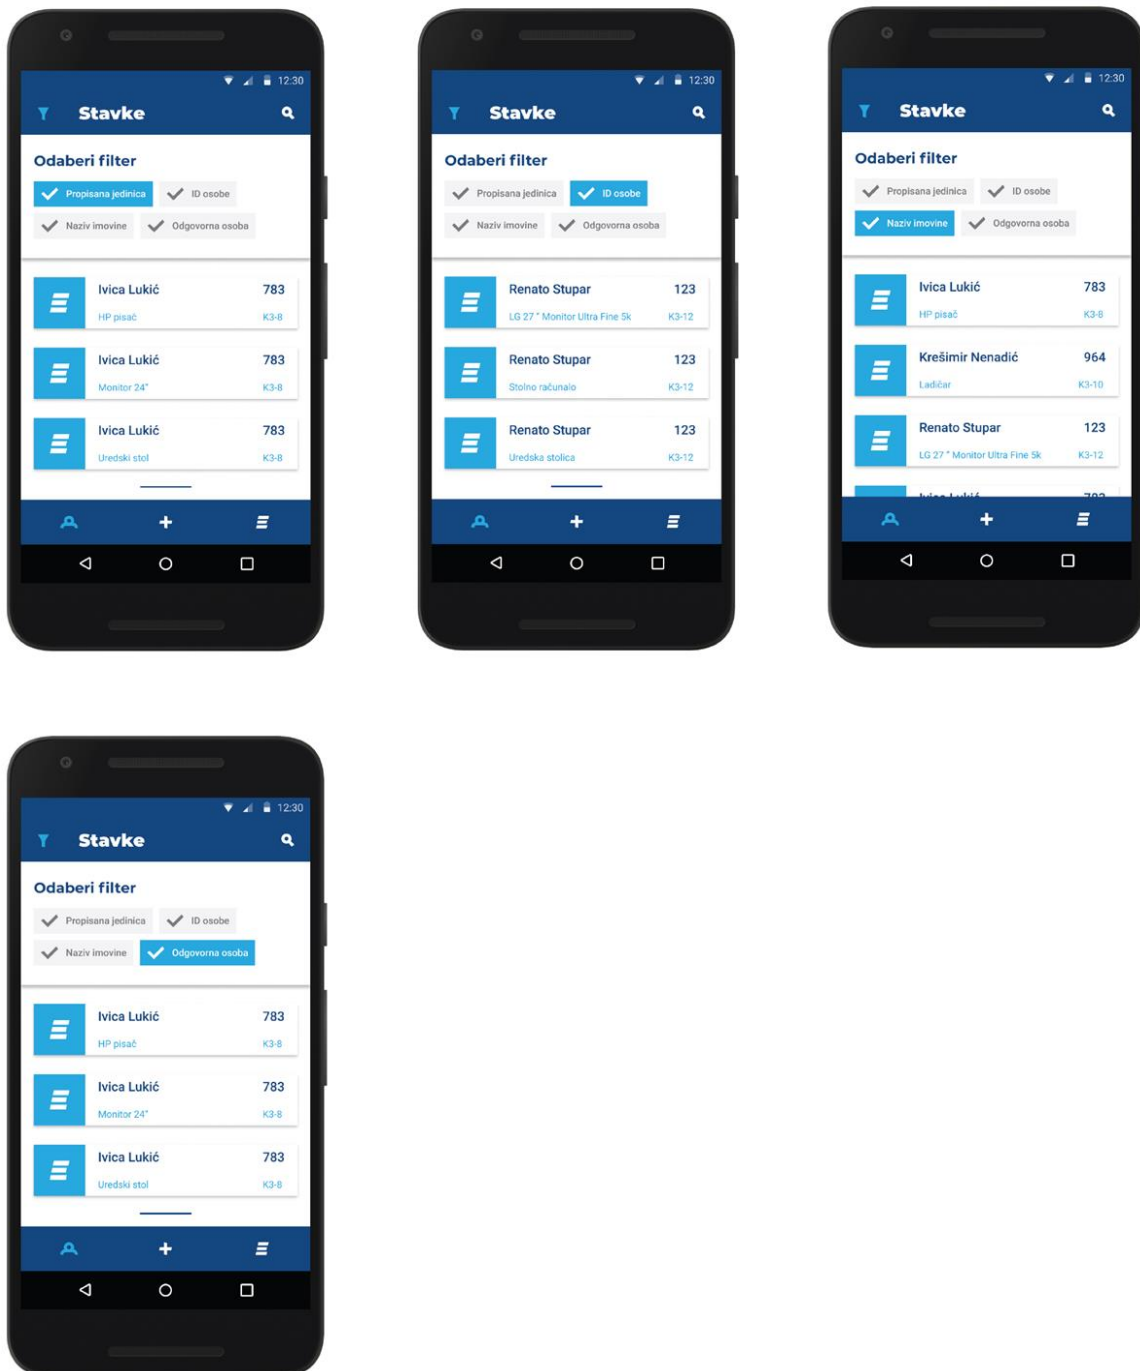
12:30
Stavke
Odaberi filter
Propisana jedinica
ID osobe
Naziv imovine
Odgovorna osoba

Ivica Lukić 783
HP pisač K3-8

Ivica Lukić 783
Monitor 24" K3-8

Ivica Lukić 783
Uredski stol K3-8

12:30
Stavke
Odaberi filter
Propisana jedinica
ID osobe
Naziv imovine
Odgovorna osoba

Renato Stupar 123
LG 27 " Monitor Ultra Fine 5k K3-12

Renato Stupar 123
Stolno računalo K3-12

Renato Stupar 123
Uredska stolica K3-12

12:30
Stavke
Odaberi filter
Propisana jedinica
ID osobe
Naziv imovine
Odgovorna osoba

Ivica Lukić 783
HP pisač K3-8

Krešimir Nenadić 964
Ladičar K3-10

Renato Stupar 123
LG 27 " Monitor Ultra Fine 5k K3-12

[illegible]

12:30
Stavke
Odaberi filter
Propisana jedinica
ID osobe
Naziv imovine
Odgovorna osoba

Ivica Lukić 783
HP pisač K3-8

Ivica Lukić 783
Monitor 24" K3-8

Ivica Lukić 783
Uredski stol K3-8